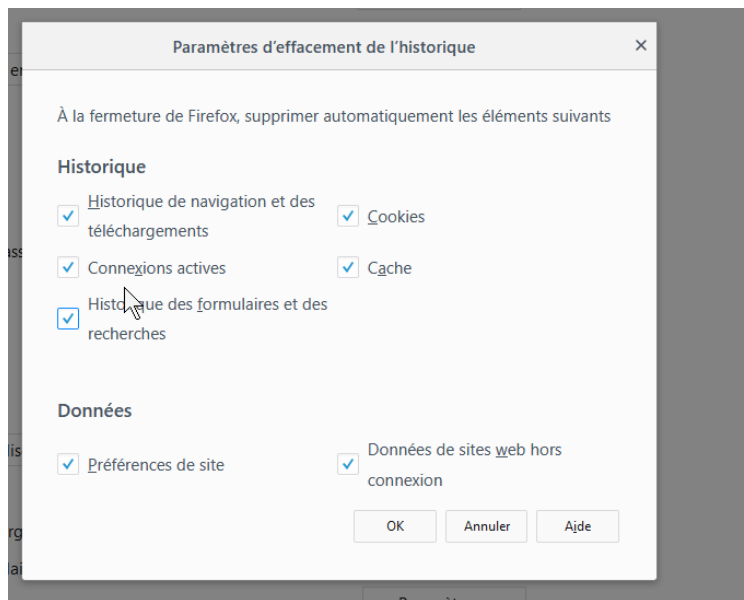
Paramètres d'effacement de l'historique

×

À la fermeture de Firefox, supprimer automatiquement les éléments suivants

Historique

Historique de navigation et des téléchargements

Cookies

Connexions actives

Cache

Histo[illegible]ue des formulaires et des recherches

Données

Préférences de site

Données de sites web hors connexion

OK

Annuler

Aide